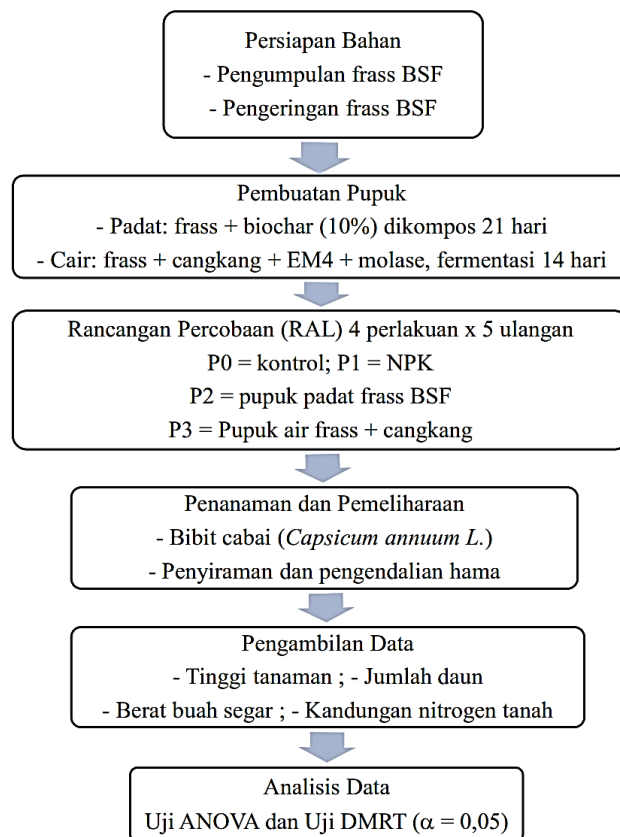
Persiapan Bahan
- Pengumpulan frass BSF
- Pengeringan frass BSF

Pembuatan Pupuk
- Padat: frass + biochar (10%) dikompos 21 hari
- Cair: frass + cangkang + EM4 + molase, fermentasi 14 hari

Rancangan Percobaan (RAL) 4 perlakuan x 5 ulangan
P0 = kontrol; P1 = NPK
P2 = pupuk padat frass BSF
P3 = Pupuk air frass + cangkang

Penanaman dan Pemeliharaan
- Bibit cabai (Capsicum annuum L.)
- Penyiraman dan pengendalian hama

Pengambilan Data
- Tinggi tanaman ; - Jumlah daun
- Berat buah segar ; - Kandungan nitrogen tanah

Analisis Data
Uji ANOVA dan Uji DMRT ($\alpha = 0{,}05$)